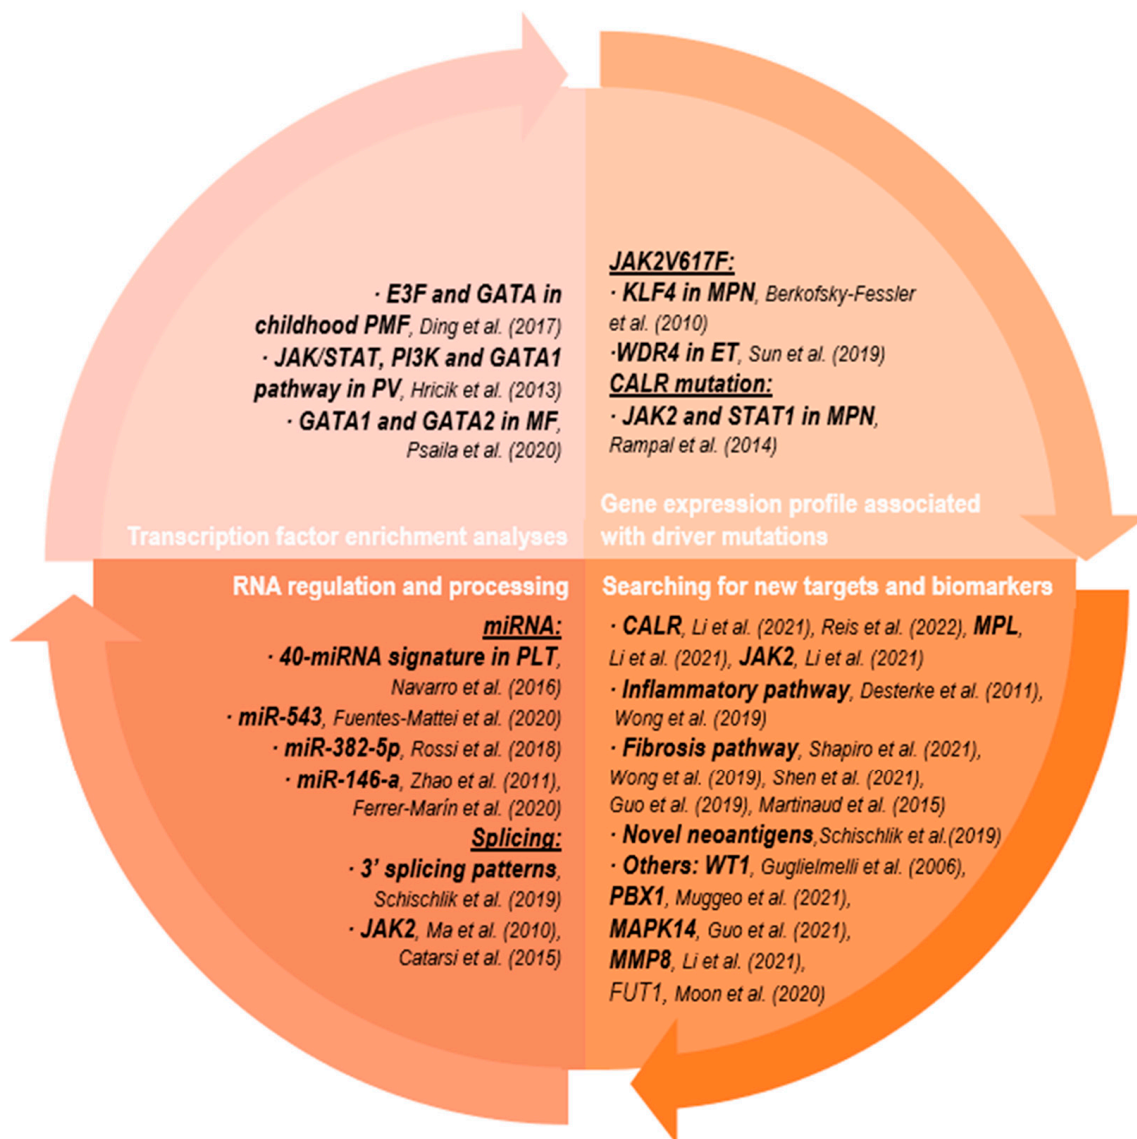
· E3F and GATA in childhood PMF, Ding et al. (2017)
· JAK/STAT, PI3K and GATA1 pathway in PV, Hricik et al. (2013)
· GATA1 and GATA2 in MF, Psaila et al. (2020)

Transcription factor enrichment analyses

JAK2V617F:
· KLF4 in MPN, Berkofsky-Fessler et al. (2010)
·WDR4 in ET, Sun et al. (2019)
CALR mutation:
· JAK2 and STAT1 in MPN, Rampal et al. (2014)

Gene expression profile associated with driver mutations

RNA regulation and processing

miRNA:
· 40-miRNA signature in PLT, Navarro et al. (2016)
· miR-543, Fuentes-Mattei et al. (2020)
· miR-382-5p, Rossi et al. (2018)
· miR-146-a, Zhao et al. (2011), Ferrer-Marín et al. (2020)
Splicing:
· 3' splicing patterns, Schischlik et al. (2019)
· JAK2, Ma et al. (2010), Catarsi et al. (2015)

Searching for new targets and biomarkers

· CALR, Li et al. (2021), Reis et al. (2022), MPL, Li et al. (2021), JAK2, Li et al. (2021)
· Inflammatory pathway, Desterke et al. (2011), Wong et al. (2019)
· Fibrosis pathway, Shapiro et al. (2021), Wong et al. (2019), Shen et al. (2021), Guo et al. (2019), Martinaud et al. (2015)
· Novel neoantigens,Schischlik et al.(2019)
· Others: WT1, Guglielmelli et al. (2006), PBX1, Muggeo et al. (2021), MAPK14, Guo et al. (2021), MMP8, Li et al. (2021), FUT1, Moon et al. (2020)